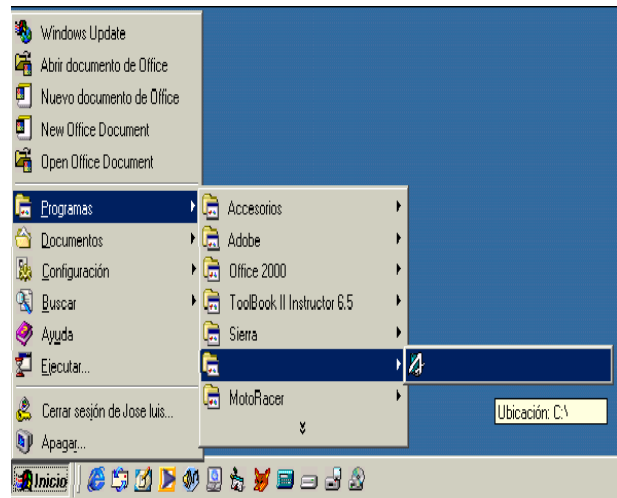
Windows Update
Abrir documento de Office
Nuevo documento de Office
New Office Document
Open Office Document
Programas
Documentos
Configuración
Buscar
Ayuda
Ejecutar...
Cerrar sesión de Jose luis...
Apagar...
Accesorios
Adobe
Office 2000
ToolBook II Instructor 6.5
Sierra
MotoRacer
Ubicación: C:\
Inicio